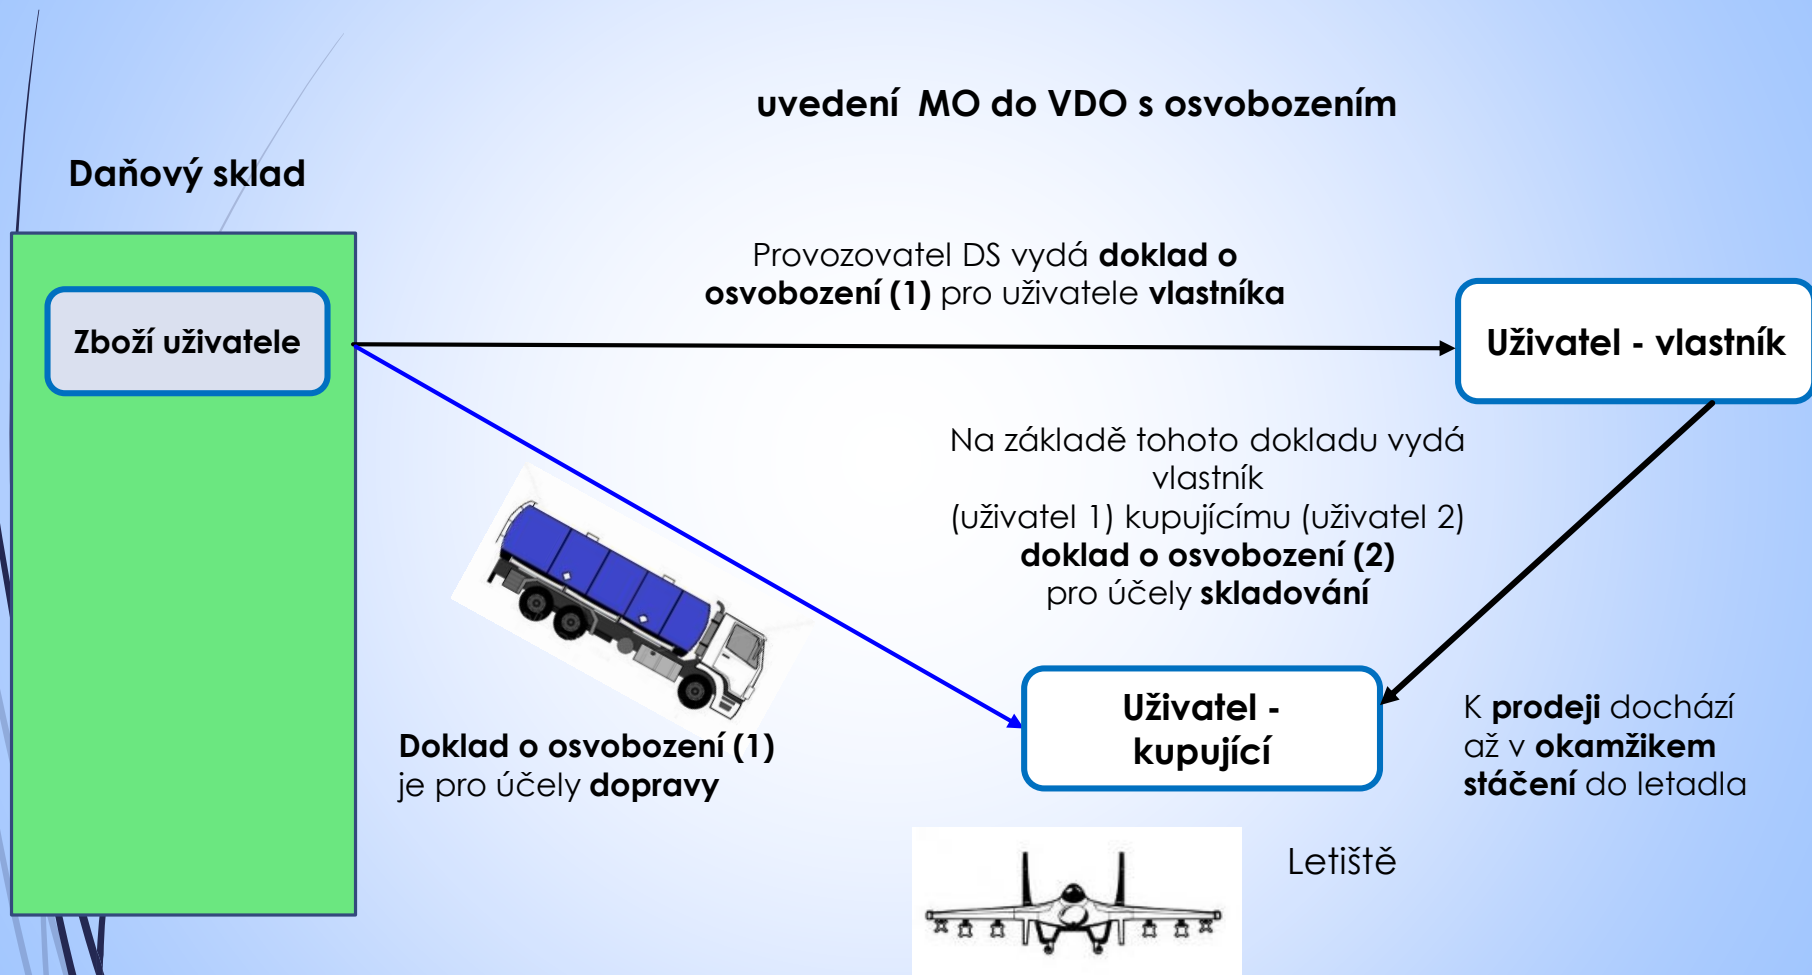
uvedení MO do VDO s osvobozením

Daňový sklad

Zboží uživatele

Provozovatel DS vydá **doklad o osvobození (1)** pro uživatele **vlastníka**

Uživatel - vlastník

Na základě tohoto dokladu vydá vlastník (uživatel 1) kupujícímu (uživatel 2) **doklad o osvobození (2)** pro účely **skladování**

Uživatel - kupující

K **prodeji** dochází až v **okamžikem stáčení** do letadla

**Doklad o osvobození (1)** je pro účely **dopravy**

Letiště